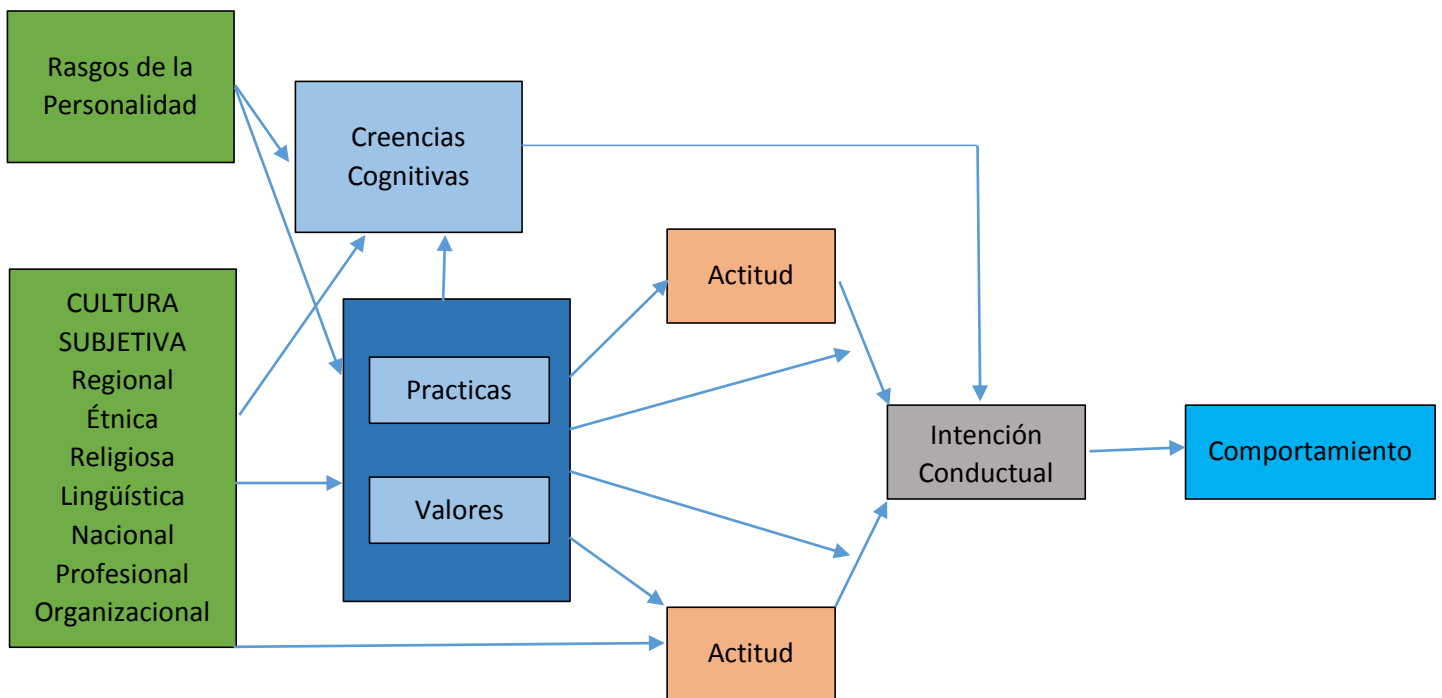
Rasgos de la Personalidad

Creencias Cognitivas

CULTURA SUBJETIVA
Regional
Étnica
Religiosa
Lingüística
Nacional
Profesional
Organizacional

Practicas

Valores

Actitud

Actitud

Intención Conductual

Comportamiento